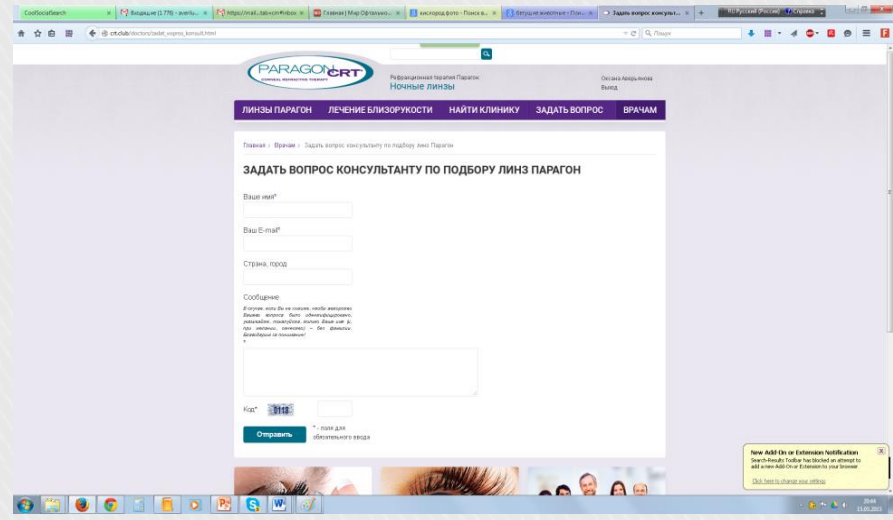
CoolSocialSearch | Входящие (1 778) - averlu... | https://mail...tab=cm#inbox | Главная | Мир Офтальмол... | кислород фото - Поиск в... | Летучие животные - Пои... | Задать вопрос консульт... | +

RU Русский (Россия) | Справка

crt.club/doctors/zadat_vopros_konsult.html

Поиск

PARAGON CRT
CORNEAL REFRACTIVE THERAPY

Рефракционная терапия Парагон
Ночные линзы

Оксана Аверьянова
Выход

ЛИНЗЫ ПАРАГОН | ЛЕЧЕНИЕ БЛИЗОРУКОСТИ | НАЙТИ КЛИНИКУ | ЗАДАТЬ ВОПРОС | ВРАЧАМ

Главная » Врачам » Задать вопрос консультанту по подбору линз Парагон

ЗАДАТЬ ВОПРОС КОНСУЛЬТАНТУ ПО ПОДБОРУ ЛИНЗ ПАРАГОН

Ваше имя*

Ваш E-mail*

Страна, город

Сообщение

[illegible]

Код* 0118

* - поля для обязательного ввода

Отправить

New Add-On or Extension Notification
Search-Results Toolbar has blocked an attempt to add a new Add-On or Extension to your browser
Click here to change your settings

20:44
15.03.2015